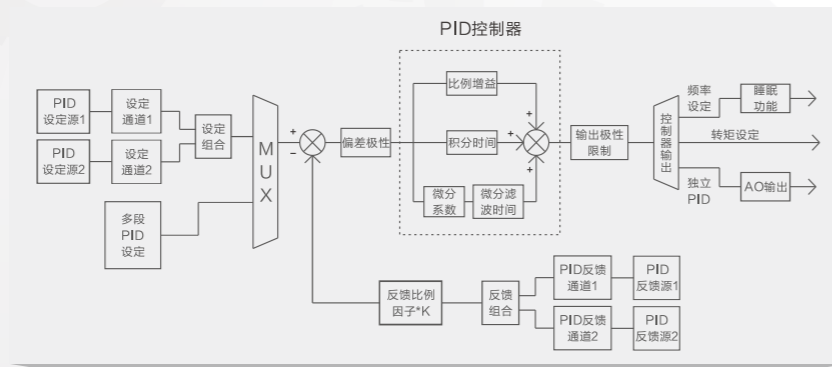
PID控制器

PID 设定源1

设定 通道1

PID 设定源2

设定 通道2

设定 组合

多段 PID 设定

M U X

+

-

偏差极性

比例增益

积分时间

微分 系数

微分滤 波时间

+

+

+

输出极性 限制

控制器输出

频率 设定

睡眠 功能

转矩设定

独立 PID

AO输出

反馈比例 因子*K

反馈 组合

PID反馈 通道1

PID 反馈源1

PID反馈 通道2

PID 反馈源2